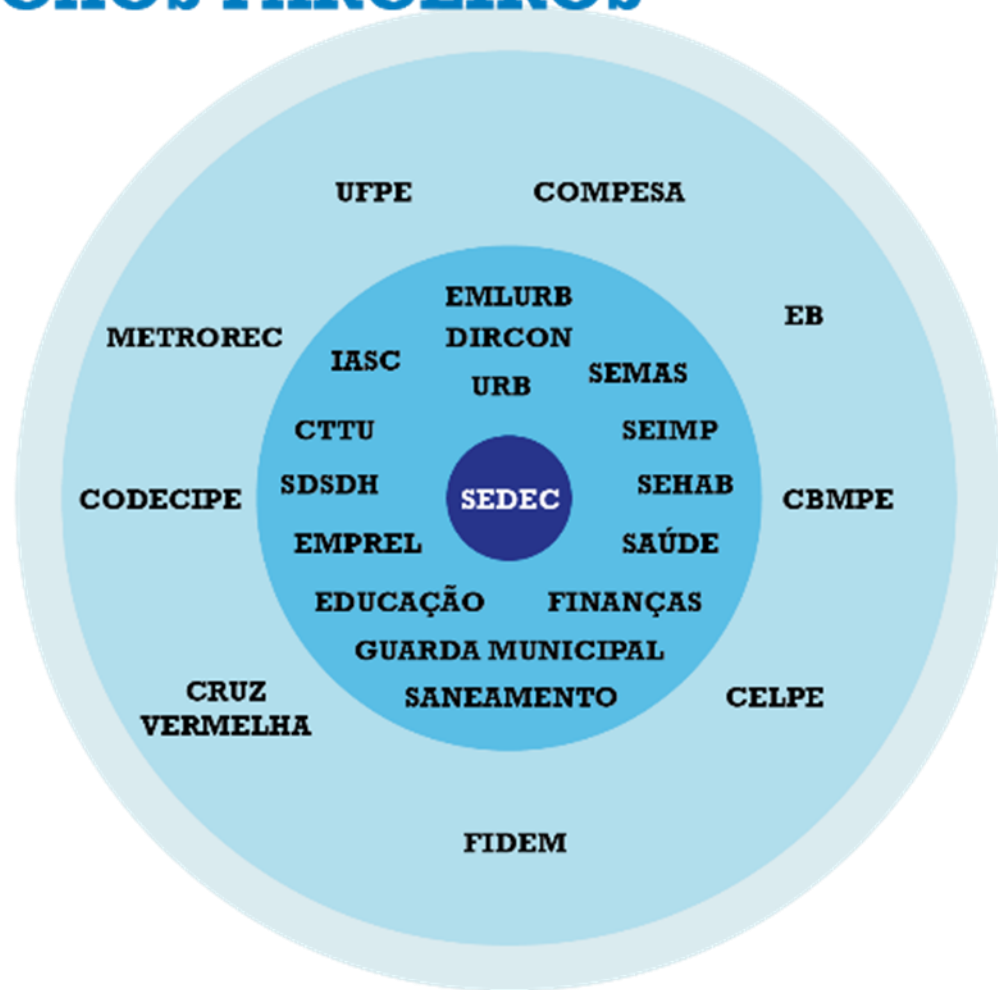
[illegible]

UFPE COMPESA

EMLURB
DIRCON

METROREC

EB

IASC

URB

SEMAS

CTTU

SEIMP

CODECIPE

SDSDH

SEDEC

SEHAB

CBMPE

EMPREL

SAÚDE

EDUCAÇÃO

FINANÇAS

GUARDA MUNICIPAL

CRUZ VERMELHA

SANEAMENTO

CELPE

FIDEM